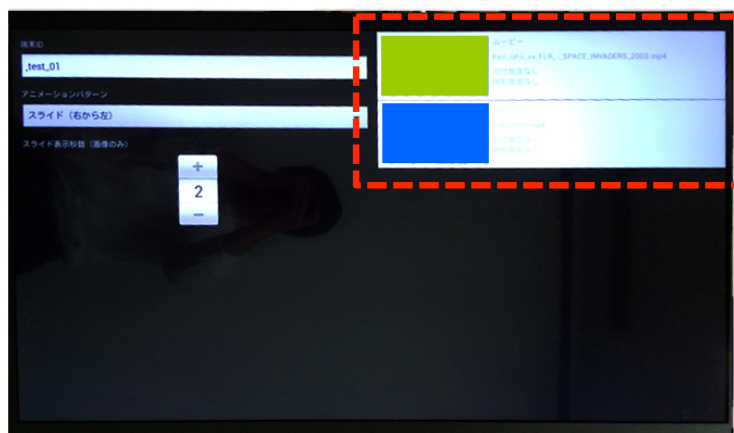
端末ID

_test_01

アニメーションパターン

スライド（右から左）

スライド表示秒数（画像のみ）

+

2

−

ムービー

Kan_tahi_vs_FLR_-_SPACE_INVADERS_2003.mp4

日付指定なし

時刻指定なし

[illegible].mp4

日付指定なし

時刻指定なし